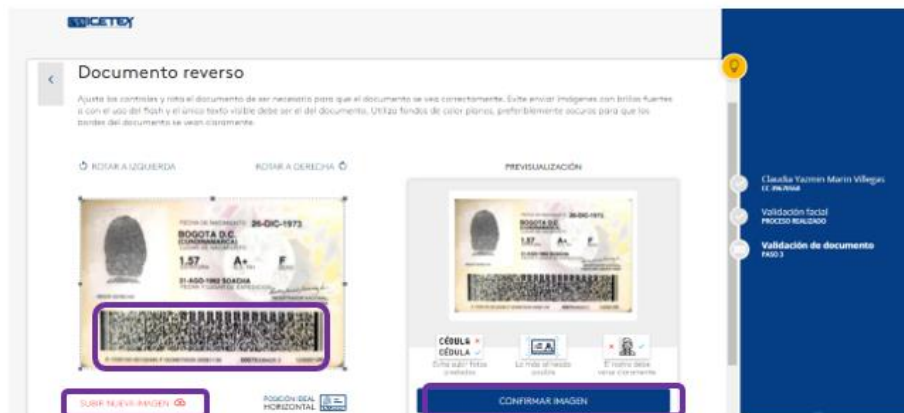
ICETEX

Documento reverso

Ajusta los controles y rota el documento de ser necesario para que el documento se vea correctamente. Evite enviar imágenes con brillos fuertes o con el uso del flash y el único texto visible debe ser el del documento. Utiliza fondos de color planos, preferiblemente oscuros para que los bordes del documento se vean claramente.

ROTAR A IZQUIERDA

ROTAR A DERECHA

FECHA DE NACIMIENTO 26-DIC-1973
BOGOTA D.C.
(CUNDINAMARCA)
LUGAR DE NACIMIENTO
1.57 A+ F
ESTATURA G.S. RH SEXO
21-AGO-1992 SOACHA
FECHA Y LUGAR DE EXPEDICION

SUBIR NUEVA IMAGEN

POSICIÓN IDEAL HORIZONTAL

PREVISUALIZACIÓN

CÉDULA
CÉDULA
Evita subir fotos cortadas

Lo más alineado posible

El rostro debe verse claramente

CONFIRMAR IMAGEN

Claudia Yazmin Marin Villegas
CC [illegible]

Validación facial
PROCESO REALIZADO

Validación de documento
PASO 3